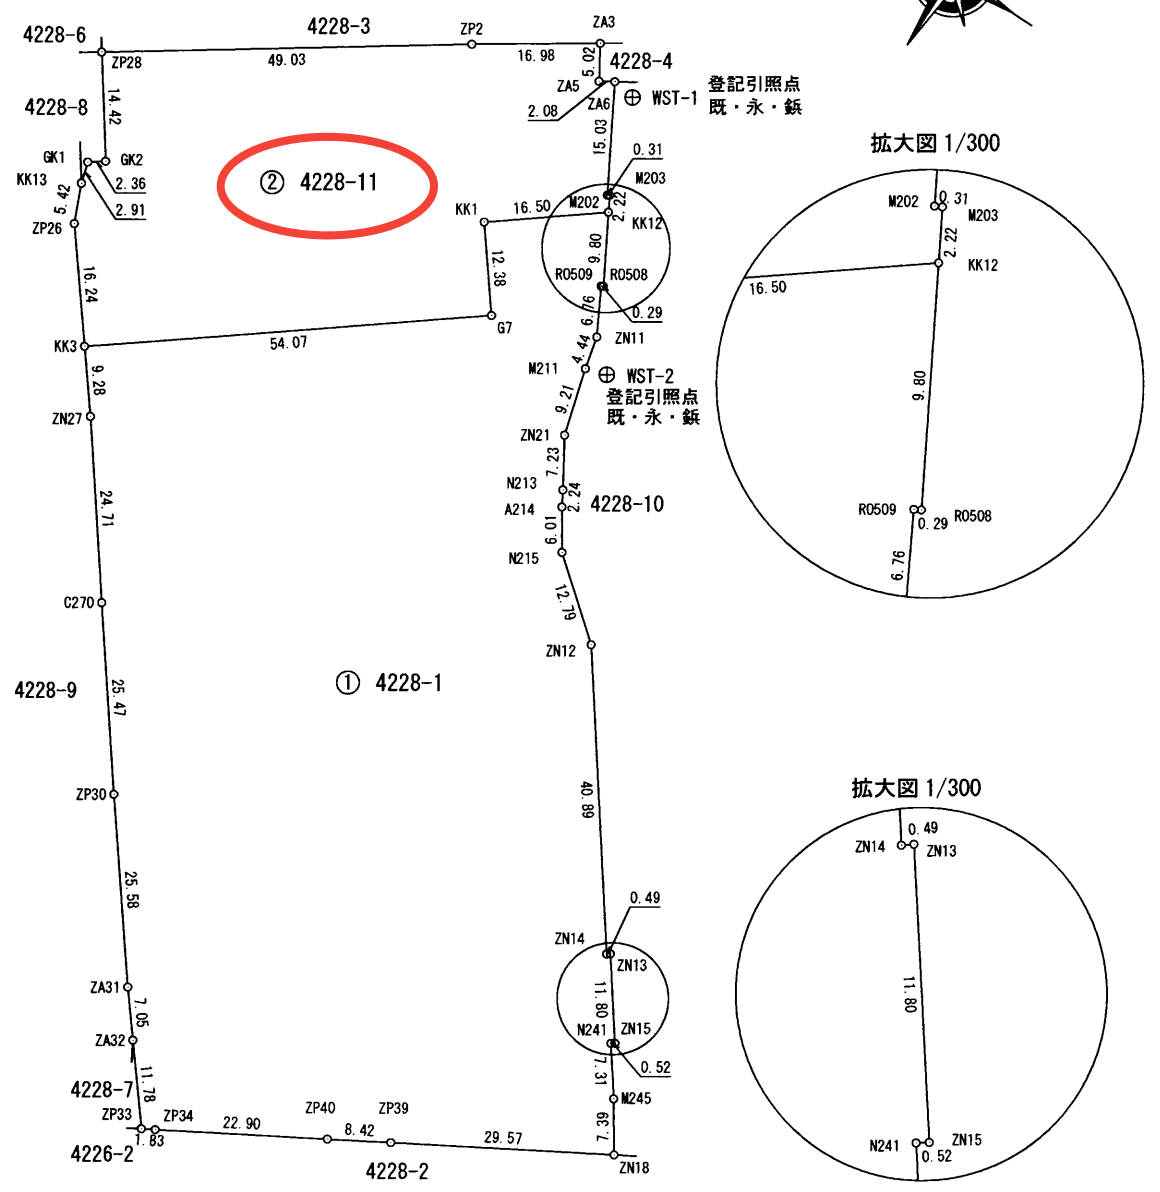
4228-6
4228-3
ZP2
ZA3
ZP28
49.03
16.98
5.02
4228-4
ZA5
登記引照点
2.08
ZA6
⊕ WST-1
既・永・鋲
4228-8
14.42
15.03
0.31
拡大図 1/300
GK1
GK2
M203
KK13
2.36
② 4228-11
M202
2.22
5.42
2.91
KK1
16.50
KK12
ZP26
9.80
12.38
R0509
R0508
16.24
6.76
0.29
G7
KK3
54.07
ZN11
4.44
9.28
M211
⊕ WST-2
登記引照点
9.21
既・永・鋲
ZN27
ZN21
7.23
N213
2.24
A214
4228-10
24.71
6.01
N215
12.79
C270
ZN12
① 4228-1
4228-9
25.47
40.89
ZP30
25.58
0.49
ZN14
ZN13
ZA31
11.80
7.05
N241
ZN15
ZA32
0.52
7.31
11.78
M245
4228-7
ZP33
ZP34
22.90
ZP40
ZP39
7.39
1.83
8.42
29.57
4226-2
4228-2
ZN18

M202
0.31
M203
2.22
KK12
16.50
9.80
R0509
0.29
R0508
6.76

拡大図 1/300
0.49
ZN14
ZN13
11.80
N241
ZN15
0.52